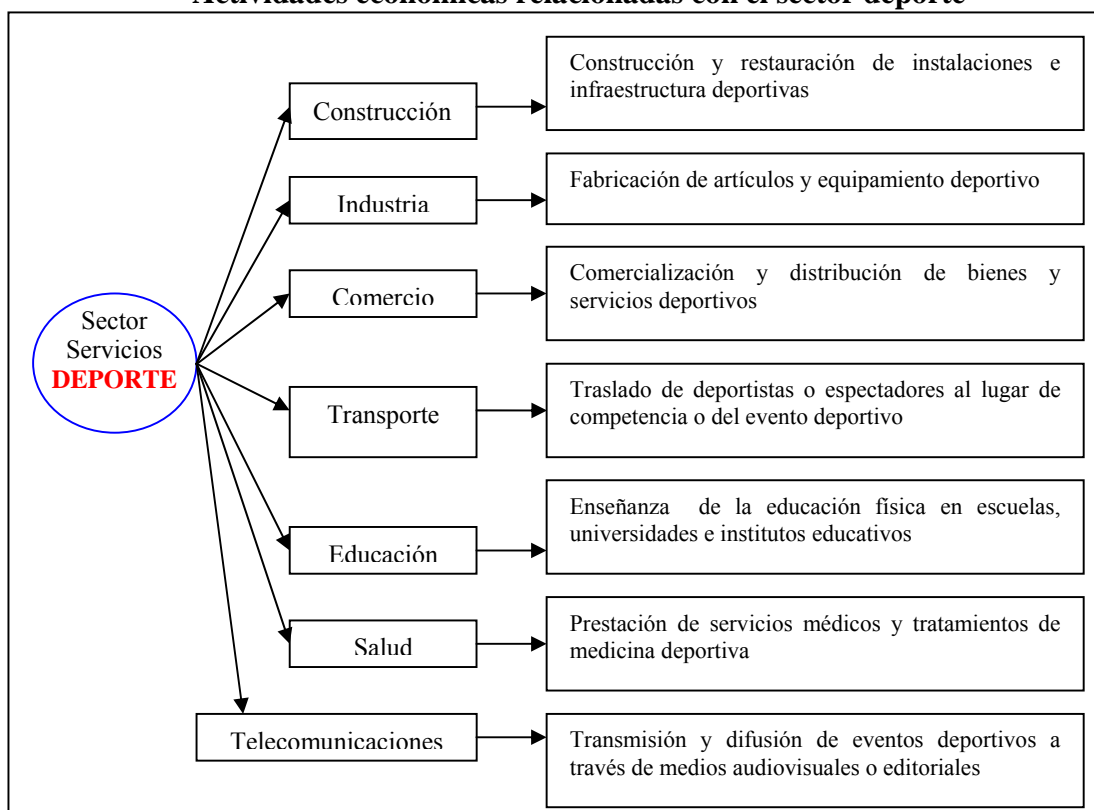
Actividades económicas relacionadas con el sector deporte

Sector Servicios DEPORTE

Construcción

Construcción y restauración de instalaciones e infraestructura deportivas

Industria

Fabricación de artículos y equipamiento deportivo

Comercio

Comercialización y distribución de bienes y servicios deportivos

Transporte

Traslado de deportistas o espectadores al lugar de competencia o del evento deportivo

Educación

Enseñanza de la educación física en escuelas, universidades e institutos educativos

Salud

Prestación de servicios médicos y tratamientos de medicina deportiva

Telecomunicaciones

Transmisión y difusión de eventos deportivos a través de medios audiovisuales o editoriales